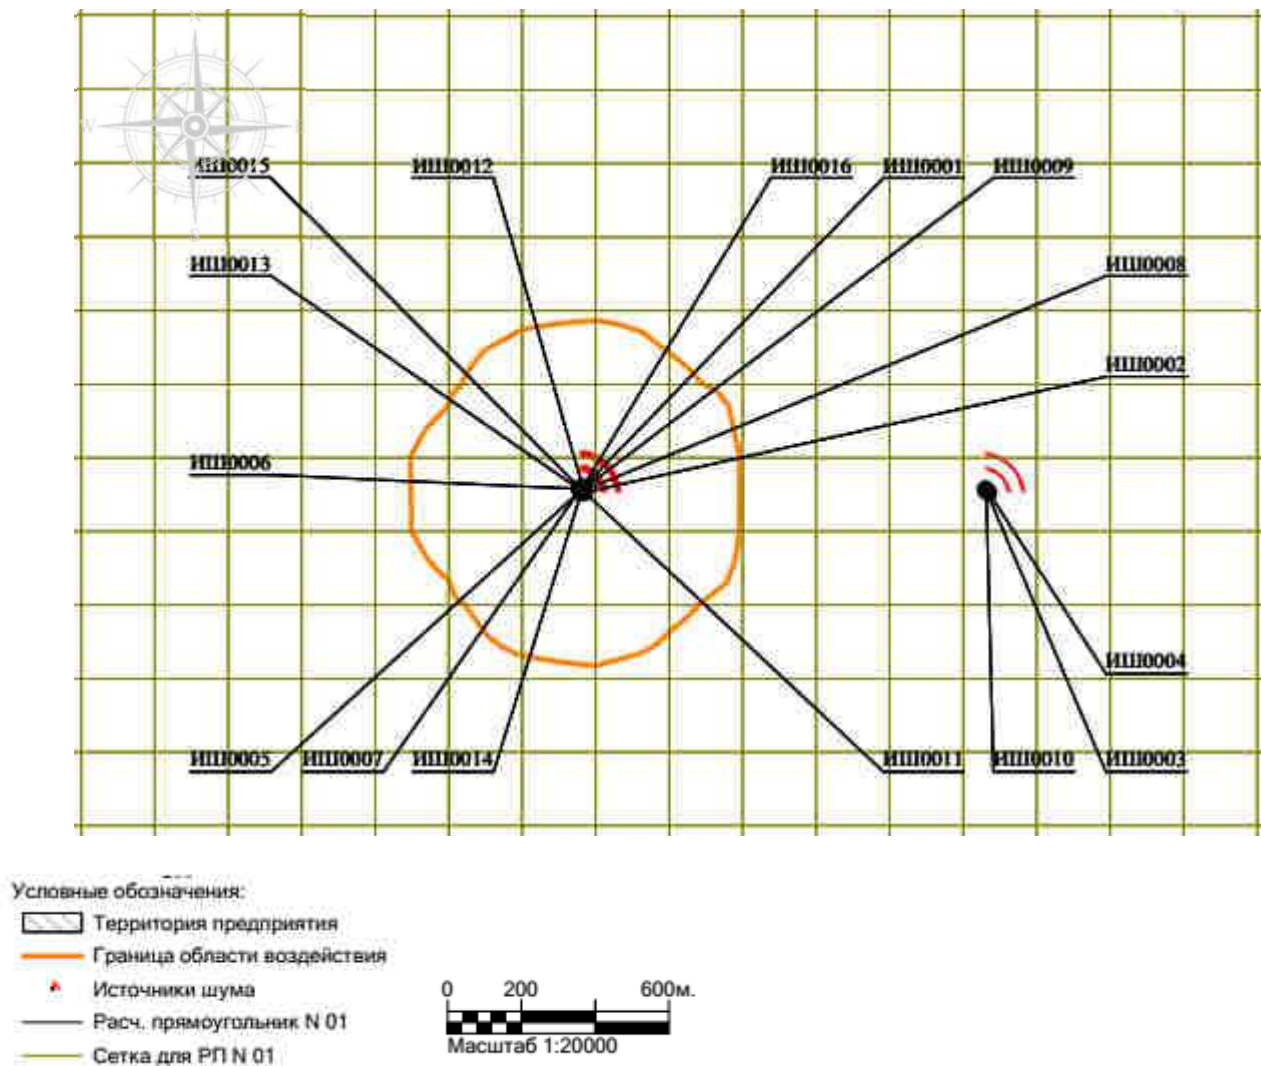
ИШ0015
ИШ0012
ИШ0016
ИШ0001
ИШ0009
ИШ0013
ИШ0008
ИШ0002
ИШ0006
ИШ0004
ИШ0005
ИШ0007
ИШ0014
ИШ0011
ИШ0010
ИШ0003

Условные обозначения:
Территория предприятия
Граница области воздействия
Источники шума
Расч. прямоугольник N 01
Сетка для РП N 01

0 200 600м.
Масштаб 1:20000